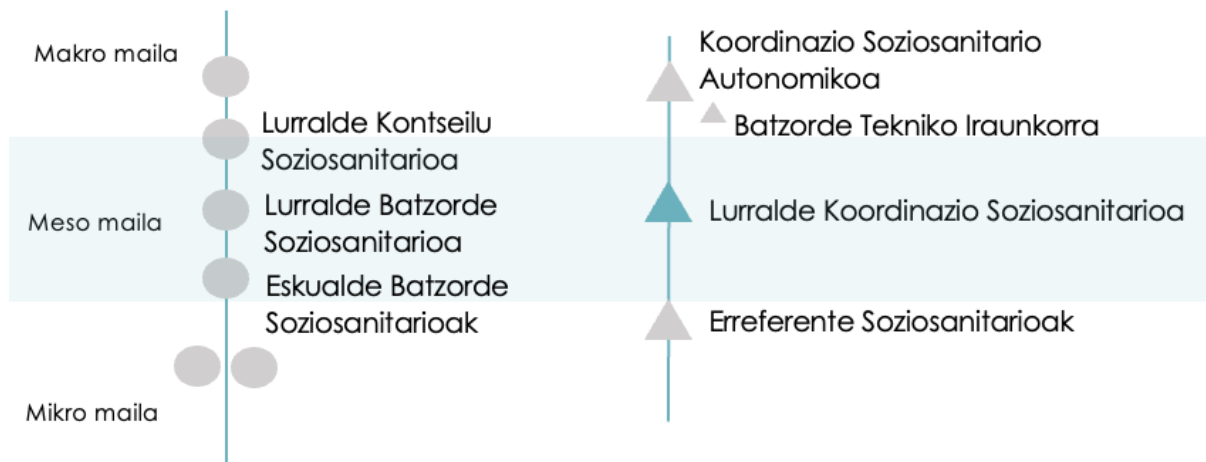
Makro maila

Lurralde Kontseilu Soziosanitarioa

Meso maila

Lurralde Batzorde Soziosanitarioa

Eskualde Batzorde Soziosanitarioak

Mikro maila

Koordinazio Soziosanitario Autonomikoa

Batzorde Tekniko Iraunkorra

Lurralde Koordinazio Soziosanitarioa

Erreferente Soziosanitarioak